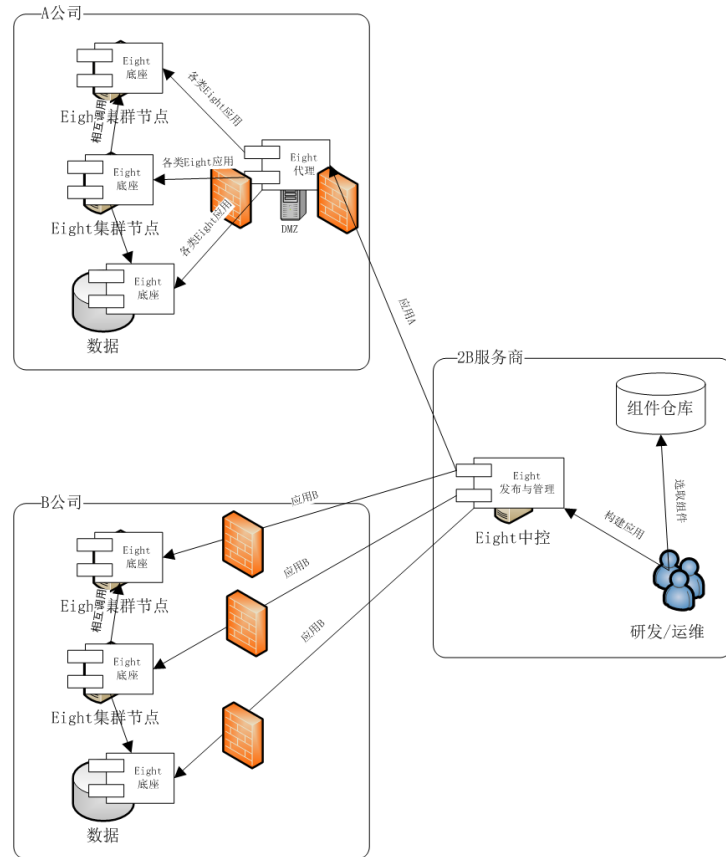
A公司

Eight
底座

Eight集群节点

相互调用

各类Eight应用

Eight
代理

各类Eight应用

Eight
底座

Eight集群节点

各类Eight应用

DMZ

Eight
底座

数据

应用A

2B服务商

组件仓库

选取组件

Eight
发布与管理

Eight中控

构建应用

研发/运维

B公司

应用B

Eight
底座

Eight集群节点

相互调用

应用B

Eight
底座

Eight集群节点

应用B

Eight
底座

数据